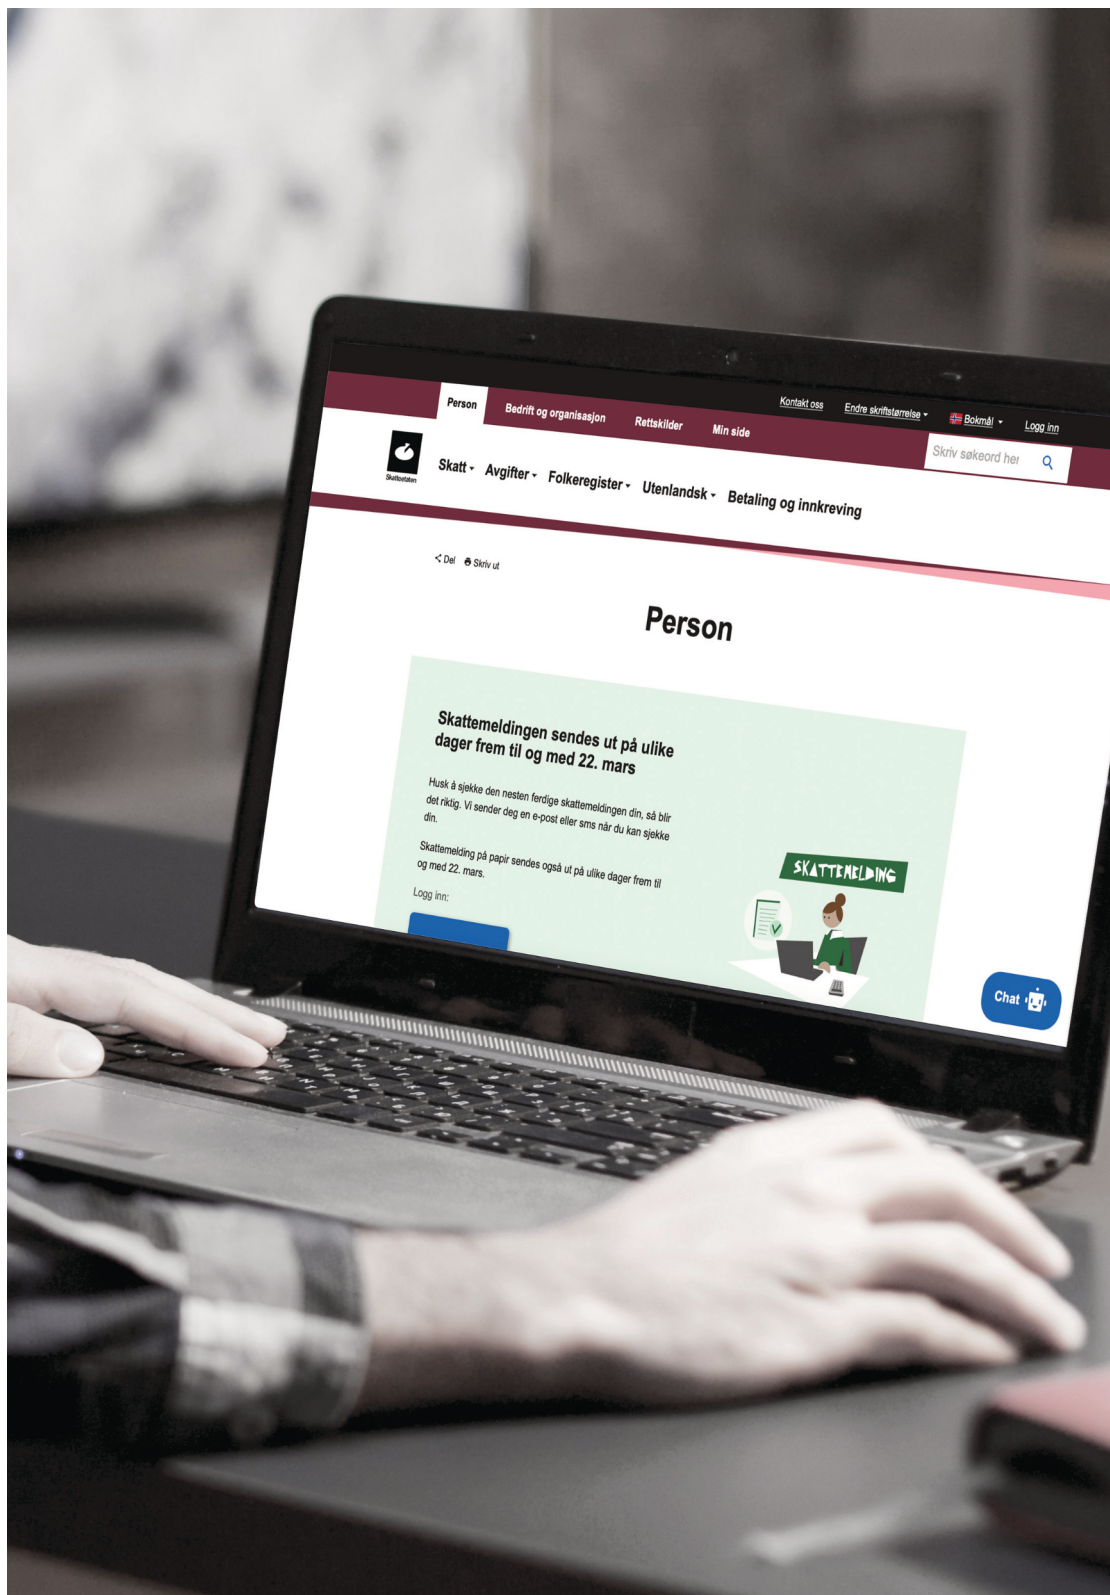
Person Bedrift og organisasjon Rettskilder Min side

Kontakt oss Endre skriftstørrelse Bokmål Logg inn

Skatteetaten

Skatt Avgifter Folkeregister Utenlandsk Betaling og innkreving

Skriv søkeord her

Del Skriv ut

Person

Skattemeldingen sendes ut på ulike dager frem til og med 22. mars

Husk å sjekke den nesten ferdige skattemeldingen din, så blir det riktig. Vi sender deg en e-post eller sms når du kan sjekke din.

Skattemelding på papir sendes også ut på ulike dager frem til og med 22. mars.

Logg inn:

SKATTEMELDING

Chat